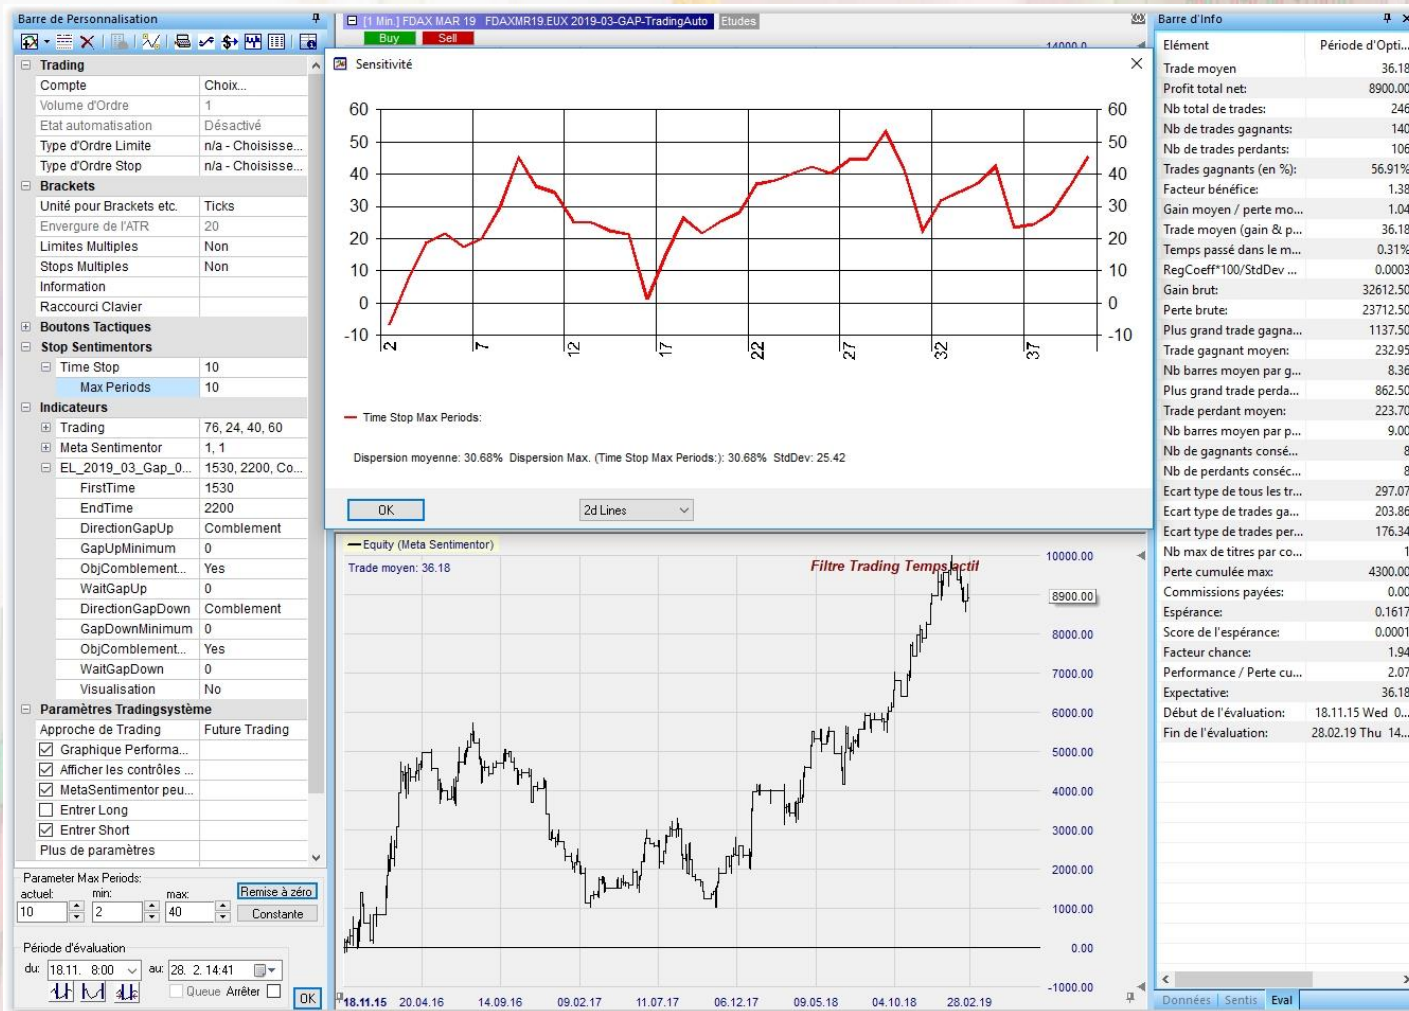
Barre de Personnalisation

Trading

| | |
|---|---|
| Compte | Choix... |
| Volume d'Ordre | 1 |
| Etat automatisation | Désactivé |
| Type d'Ordre Limite | n/a - Choisisse... |
| Type d'Ordre Stop | n/a - Choisisse... |

Brackets

| | |
|---|---|
| Unité pour Brackets etc. | Ticks |
| Envergure de l'ATR | 20 |
| Limites Multiples | Non |
| Stops Multiples | Non |
| Information | |
| Raccourci Clavier | |

Boutons Tactiques

Stop Sentimentors

| | |
|---|---|
| Time Stop | 10 |
| Max Periods | 10 |

Indicateurs

| | |
|---|---|
| Trading | 76, 24, 40, 60 |
| Meta Sentimentor | 1, 1 |
| EL_2019_03_Gap_0... | 1530, 2200, Co... |
| FirstTime | 1530 |
| EndTime | 2200 |
| DirectionGapUp | Comblement |
| GapUpMinimum | 0 |
| ObjComblement... | Yes |
| WaitGapUp | 0 |
| DirectionGapDown | Comblement |
| GapDownMinimum | 0 |
| ObjComblement... | Yes |
| WaitGapDown | 0 |
| Visualisation | No |

Paramètres Tradingsystème

| | |
|---|---|
| Approche de Trading | Future Trading |
| Graphique Performa... | |
| Afficher les contrôles ... | |
| MetaSentimentor peu... | |
| Entrer Long | |
| Entrer Short | |
| Plus de paramètres | |

Parameter Max Periods:
actuel: 10 min: 2 max: 40 Remise à zéro Constante

Période d'évaluation
du: 18.11. 8:00 au: 28. 2. 14:41
Queue Arrêter OK

[1 Min.] FDAX MAR 19 FDAXMR19.EUX 2019-03-GAP-TradingAuto Etudes
Buy Sell

Sensitivité

60 50 40 30 20 10 0 -10
2 7 12 17 22 27 32 37

Time Stop Max Periods:

Dispersion moyenne: 30.68% Dispersion Max. (Time Stop Max Periods:): 30.68% StdDev: 25.42

OK 2d Lines

Equity (Meta Sentimentor)
Trade moyen: 36.18
Filtre Trading Temps actif
10000.00 8900.00 8000.00 7000.00 6000.00 5000.00 4000.00 3000.00 2000.00 1000.00 0.00 -1000.00
18.11.15 20.04.16 14.09.16 09.02.17 11.07.17 06.12.17 09.05.18 04.10.18 28.02.19

Barre d'Info

| Elément | Période d'Opti... |
|---|---|
| Trade moyen | 36.18 |
| Profit total net: | 8900.00 |
| Nb total de trades: | 246 |
| Nb de trades gagnants: | 140 |
| Nb de trades perdants: | 106 |
| Trades gagnants (en %): | 56.91% |
| Facteur bénéfice: | 1.38 |
| Gain moyen / perte mo... | 1.04 |
| Trade moyen (gain & p... | 36.18 |
| Temps passé dans le m... | 0.31% |
| RegCoeff*100/StdDev ... | 0.0003 |
| Gain brut: | 32612.50 |
| Perte brute: | 23712.50 |
| Plus grand trade gagna... | 1137.50 |
| Trade gagnant moyen: | 232.95 |
| Nb barres moyen par g... | 8.36 |
| Plus grand trade perda... | 862.50 |
| Trade perdant moyen: | 223.70 |
| Nb barres moyen par p... | 9.00 |
| Nb de gagnants consé... | 8 |
| Nb de perdants consé... | 8 |
| Ecart type de tous les tr... | 297.07 |
| Ecart type de trades ga... | 203.86 |
| Ecart type de trades per... | 176.34 |
| Nb max de titres par co... | 1 |
| Perte cumulée max: | 4300.00 |
| Commissions payées: | 0.00 |
| Espérance: | 0.1617 |
| Score de l'espérance: | 0.0001 |
| Facteur chance: | 1.94 |
| Performance / Perte cu... | 2.07 |
| Expectative: | 36.18 |
| Début de l'évaluation: | 18.11.15 Wed 0... |
| Fin de l'évaluation: | 28.02.19 Thu 14... |

Données Sentis Eval